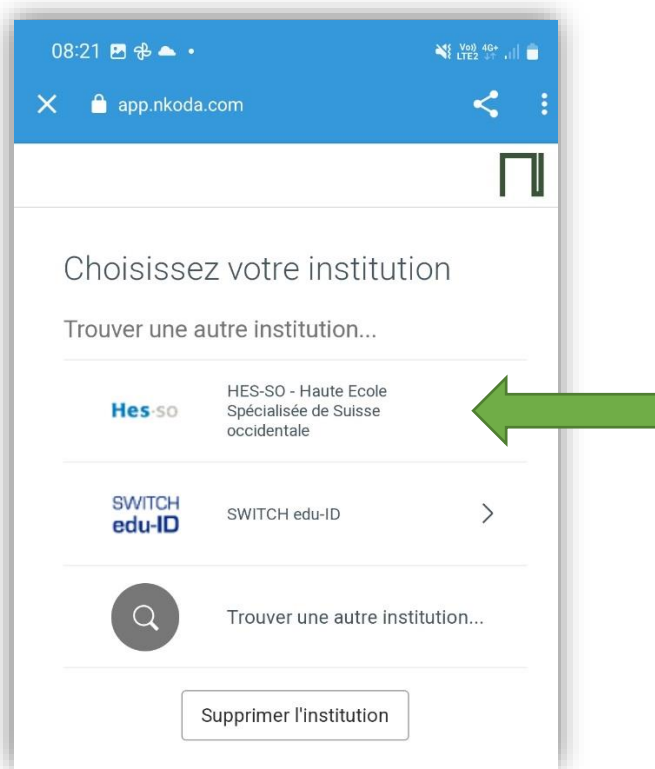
08:21

Vo) 4G+ LTE2

app.nkoda.com

Choisissez votre institution

Trouver une autre institution...

Hes·so

HES-SO - Haute Ecole Spécialisée de Suisse occidentale

SWITCH edu-ID

SWITCH edu-ID

Trouver une autre institution...

Supprimer l'institution